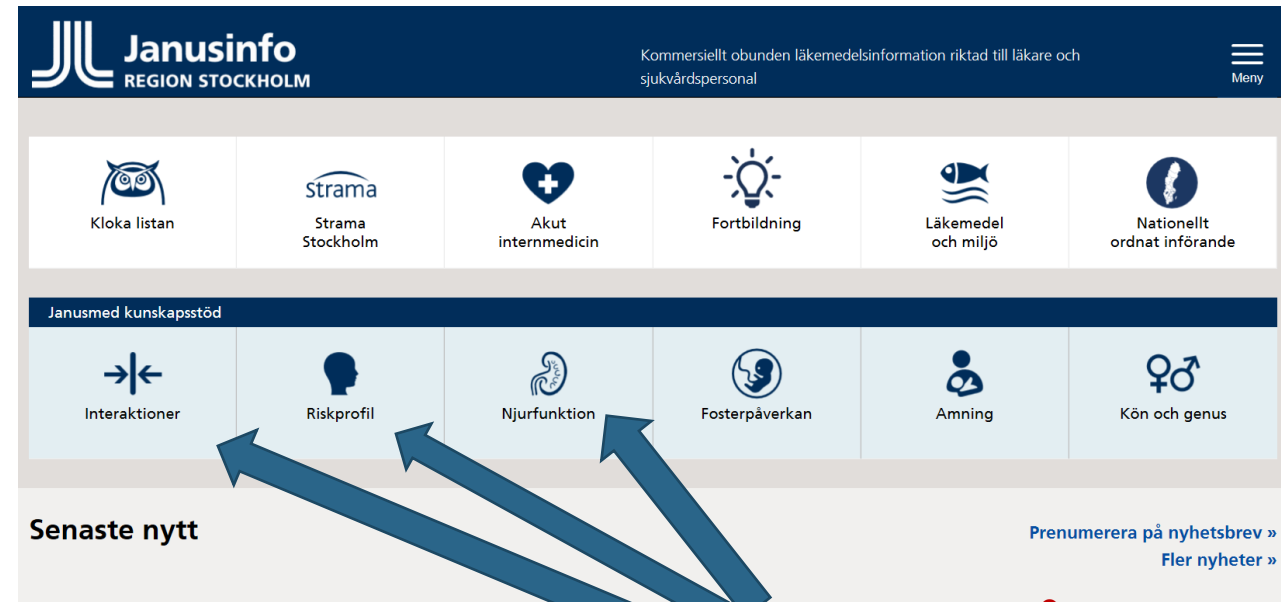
Janusinfo
REGION STOCKHOLM

Kommersiellt obunden läkemedelsinformation riktad till läkare och sjukvårdspersonal

Meny

Kloka listan

strama

Strama Stockholm

Akut internmedicin

Fortbildning

Läkemedel och miljö

Nationellt ordnat införande

Janusmed kunskapsstöd

Interaktioner

Riskprofil

Njurfunktion

Fosterpåverkan

Amning

Kön och genus

Senaste nytt

Prenumerera på nyhetsbrev »

Fler nyheter »